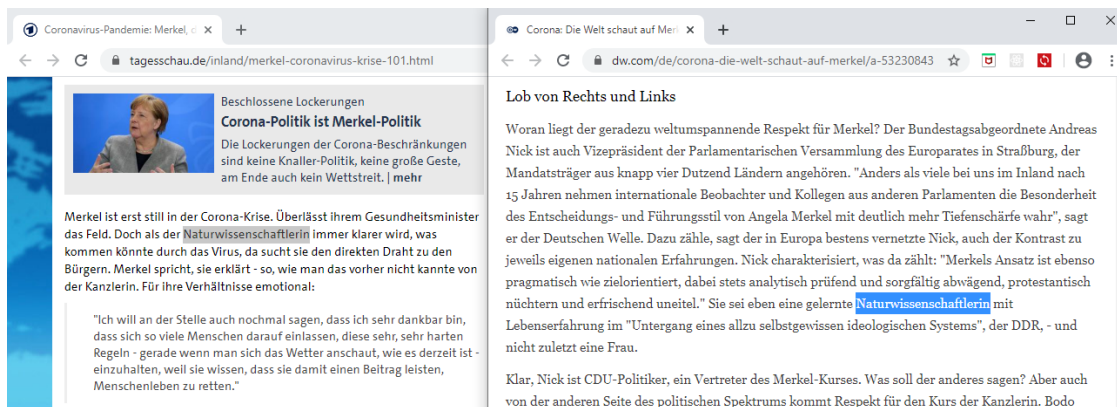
Coronavirus-Pandemie: Merkel, c ×
+
tagesschau.de/inland/merkel-coronavirus-krise-101.html

Beschlossene Lockerungen
Corona-Politik ist Merkel-Politik
Die Lockerungen der Corona-Beschränkungen sind keine Knaller-Politik, keine große Geste, am Ende auch kein Wettstreit. | mehr

Merkel ist erst still in der Corona-Krise. Überlässt ihrem Gesundheitsminister das Feld. Doch als der Naturwissenschaftlerin immer klarer wird, was kommen könnte durch das Virus, da sucht sie den direkten Draht zu den Bürgern. Merkel spricht, sie erklärt - so, wie man das vorher nicht kannte von der Kanzlerin. Für ihre Verhältnisse emotional:

"Ich will an der Stelle auch nochmal sagen, dass ich sehr dankbar bin, dass sich so viele Menschen darauf einlassen, diese sehr, sehr harten Regeln - gerade wenn man sich das Wetter anschaut, wie es derzeit ist - einzuhalten, weil sie wissen, dass sie damit einen Beitrag leisten, Menschenleben zu retten."

Corona: Die Welt schaut auf Merk ×
+
dw.com/de/corona-die-welt-schaut-auf-merkel/a-53230843

Lob von Rechts und Links

Woran liegt der geradezu weltumspannende Respekt für Merkel? Der Bundestagsabgeordnete Andreas Nick ist auch Vizepräsident der Parlamentarischen Versammlung des Europarates in Straßburg, der Mandatsträger aus knapp vier Dutzend Ländern angehören. "Anders als viele bei uns im Inland nach 15 Jahren nehmen internationale Beobachter und Kollegen aus anderen Parlamenten die Besonderheit des Entscheidungs- und Führungsstil von Angela Merkel mit deutlich mehr Tiefenschärfe wahr", sagt er der Deutschen Welle. Dazu zähle, sagt der in Europa bestens vernetzte Nick, auch der Kontrast zu jeweils eigenen nationalen Erfahrungen. Nick charakterisiert, was da zählt: "Merkels Ansatz ist ebenso pragmatisch wie zielorientiert, dabei stets analytisch prüfend und sorgfältig abwägend, protestantisch nüchtern und erfrischend uneitel." Sie sei eben eine gelernte Naturwissenschaftlerin mit Lebenserfahrung im "Untergang eines allzu selbstgewissen ideologischen Systems", der DDR, - und nicht zuletzt eine Frau.

Klar, Nick ist CDU-Politiker, ein Vertreter des Merkel-Kurses. Was soll der anderes sagen? Aber auch von der anderen Seite des politischen Spektrums kommt Respekt für den Kurs der Kanzlerin. Bodo